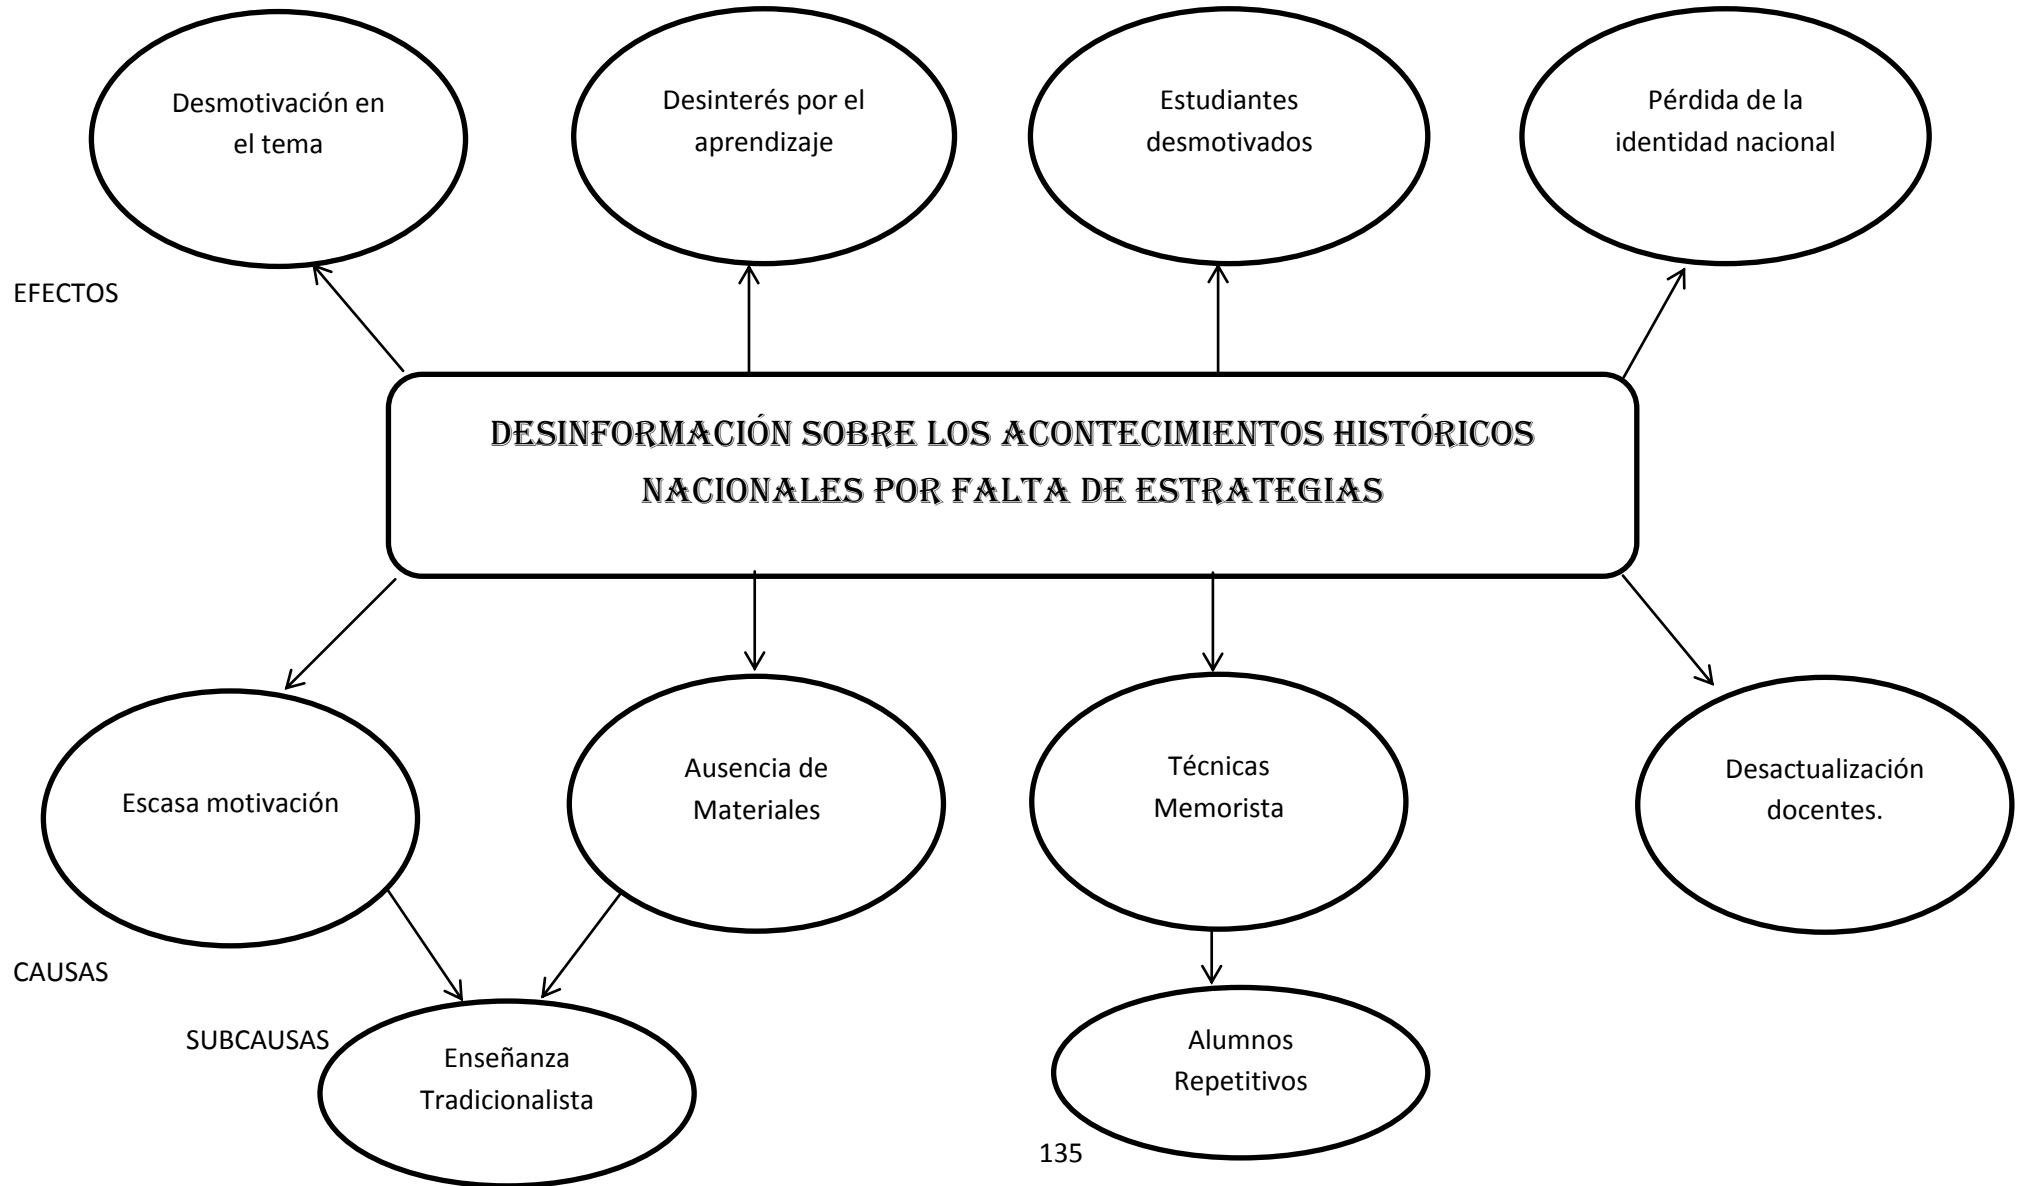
Desmotivación en el tema

Desinterés por el aprendizaje

Estudiantes desmotivados

Pérdida de la identidad nacional

EFECTOS

DESINFORMACIÓN SOBRE LOS ACONTECIMIENTOS HISTÓRICOS NACIONALES POR FALTA DE ESTRATEGIAS

Escasa motivación

Ausencia de Materiales

Técnicas Memorista

Desactualización docentes.

CAUSAS

SUBCAUSAS

Enseñanza Tradicionalista

Alumnos Repetitivos

135